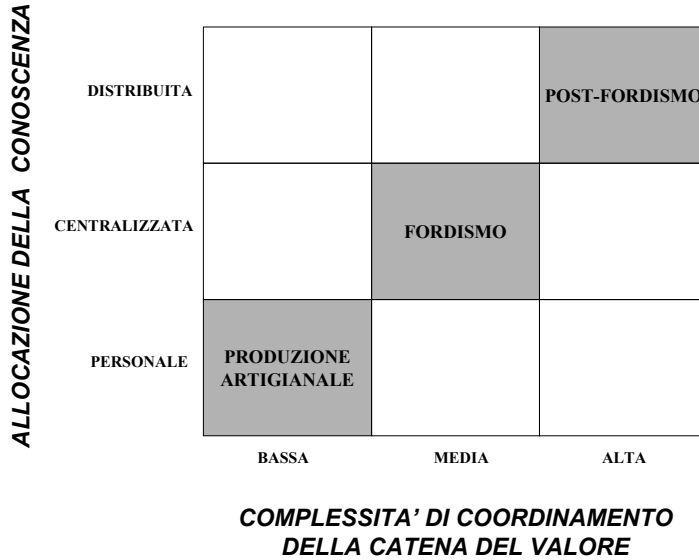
ALLOCAZIONE DELLA CONOSCENZA

| | BASSA | MEDIA | ALTA |
|---|---|---|---|
| DISTRIBUITA | | | POST-FORDISMO |
| CENTRALIZZATA | | FORDISMO | |
| PERSONALE | PRODUZIONE ARTIGIANALE | | |

COMPLESSITA' DI COORDINAMENTO DELLA CATENA DEL VALORE